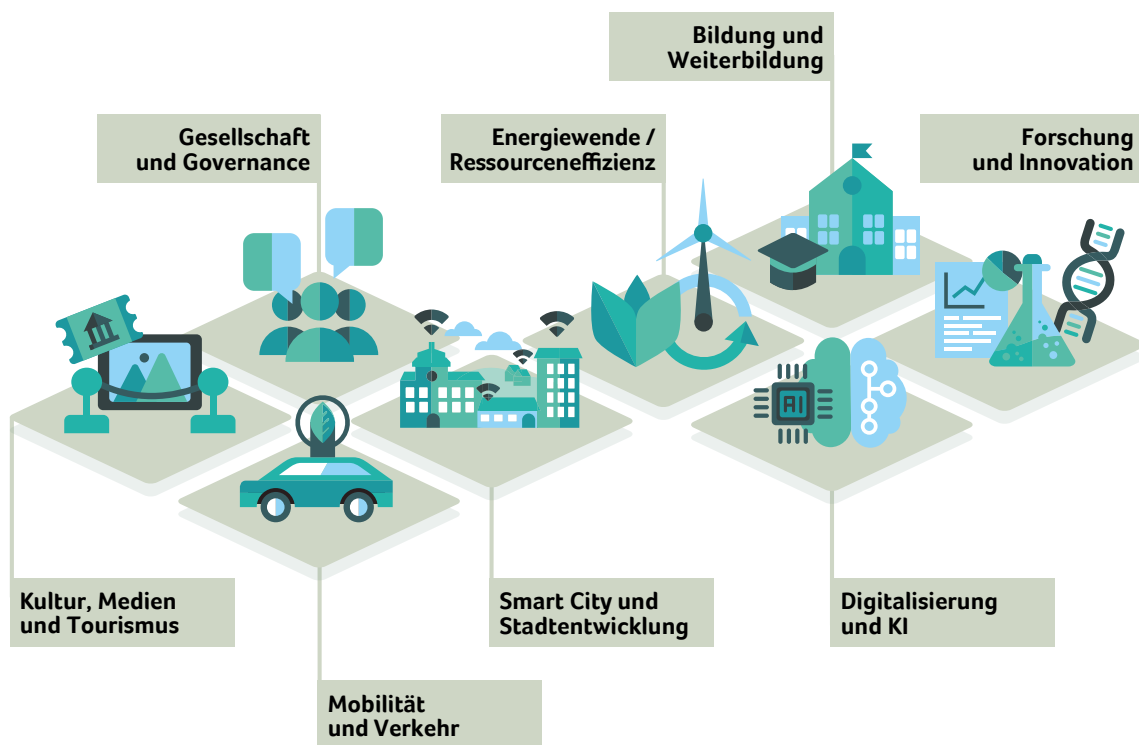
Bildung und Weiterbildung

Gesellschaft und Governance

Energiewende / Ressourceneffizienz

Forschung und Innovation

AI

Kultur, Medien und Tourismus

Smart City und Stadtentwicklung

Digitalisierung und KI

Mobilität und Verkehr